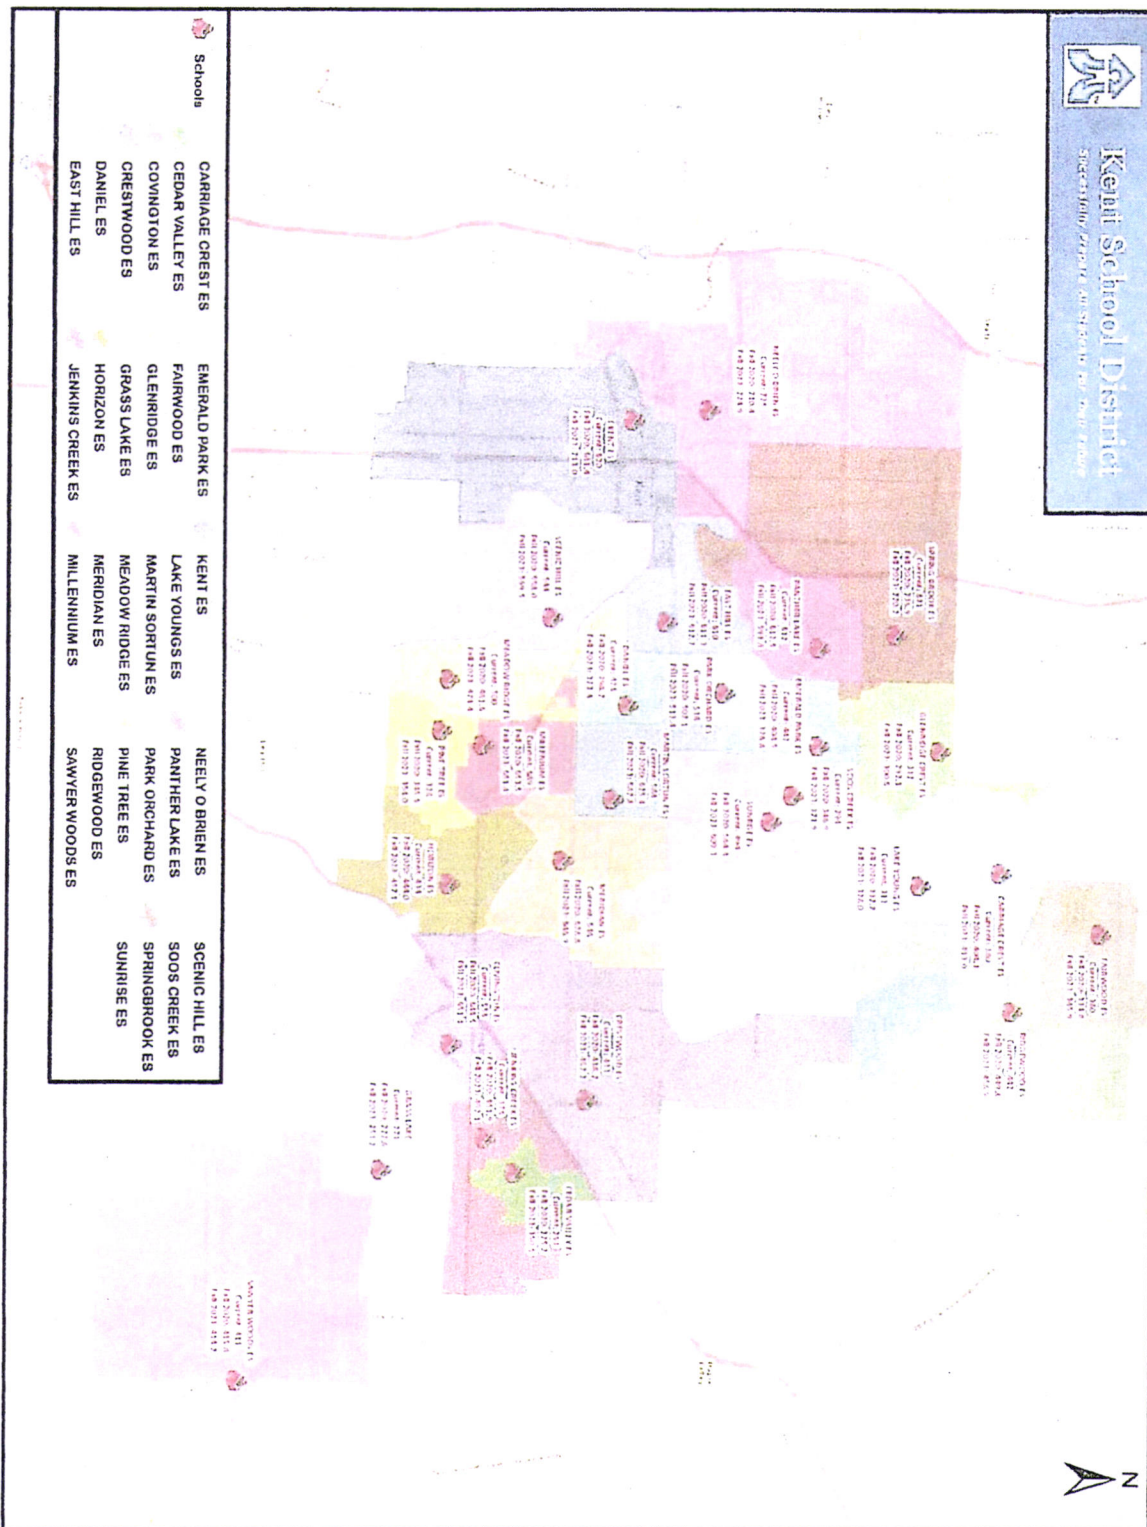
Kent School District

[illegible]

Schools

CARRIAGE CREST ES
CEDAR VALLEY ES
COVINGTON ES
CRESTWOOD ES
DANIEL ES
EAST HILL ES

EMERALD PARK ES
FAIRWOOD ES
GLENRIDGE ES
GRASS LAKE ES
HORIZON ES
JENKINS CREEK ES

KENT ES
LAKE YOUNGS ES
MARTIN SORTUN ES
MEADOW RIDGE ES
MERIDIAN ES
MILLENNIUM ES

NEELY O BRIEN ES
PANTHER LAKE ES
PARK ORCHARD ES
PINE TREE ES
RIDGEWOOD ES
SAWYER WOODS ES

SCENIC HILL ES
SOOS CREEK ES
SPRINGBROOK ES
SUNRISE ES

N